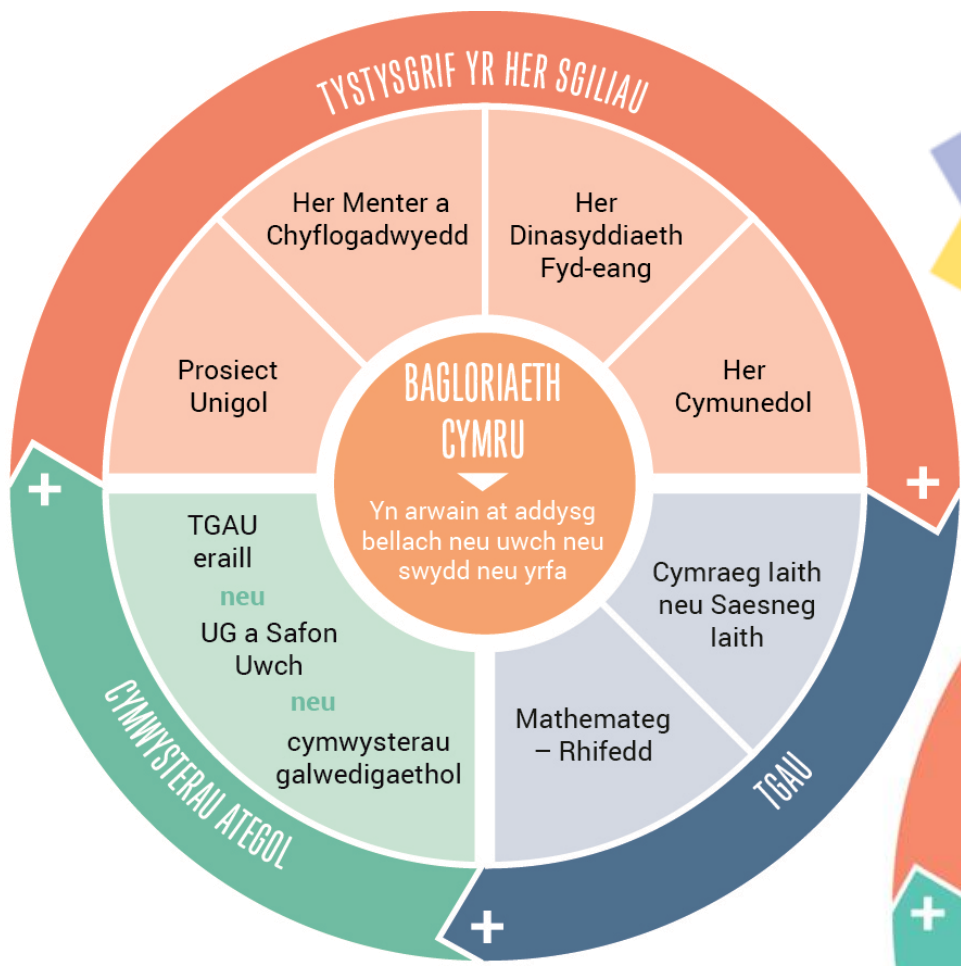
TYSTYSGRIF YR HER SGILIAU

Her Menter a Chyflogadwyedd

Her Dinasyddiaeth Fyd-eang

Prosiect Unigol

Her Cymunedol

BAGLORIAETH CYMRU

Yn arwain at addysg bellach neu uwch neu swydd neu yrfa

TGAU eraill
neu
UG a Safon Uwch
neu
cymwysterau galwedigaethol

Cymraeg Iaith neu Saesneg Iaith

Mathemateg – Rhifedd

CYMWYSTERAU ATEGOL

TGAU

+
+
+
+